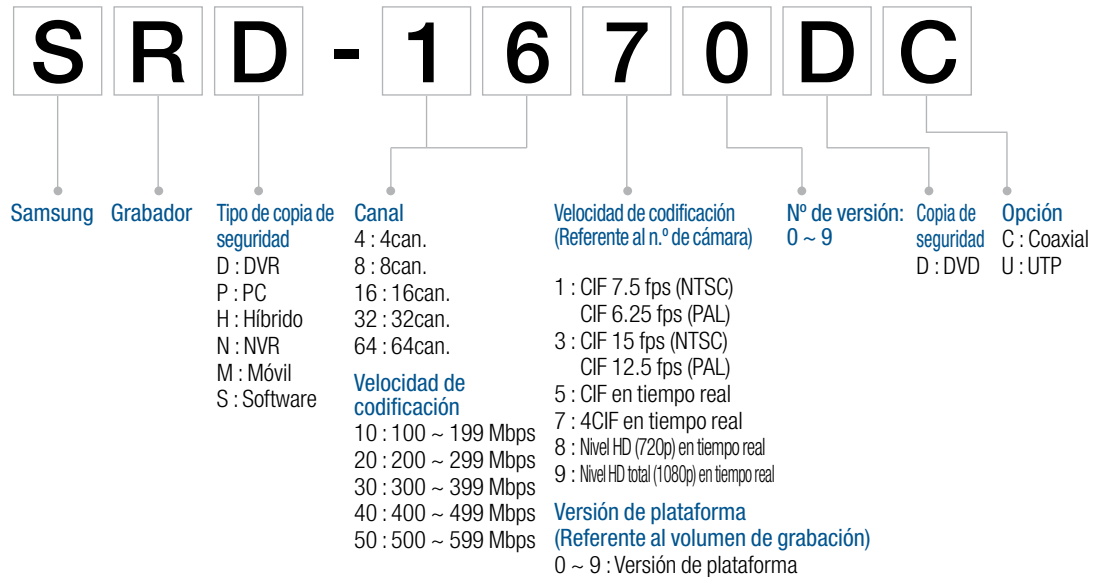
S R D - 1 6 7 0 D C

Samsung

Grabador

Tipo de copia de seguridad
D : DVR
P : PC
H : Híbrido
N : NVR
M : Móvil
S : Software

Canal
4 : 4can.
8 : 8can.
16 : 16can.
32 : 32can.
64 : 64can.

Velocidad de codificación
10 : 100 ~ 199 Mbps
20 : 200 ~ 299 Mbps
30 : 300 ~ 399 Mbps
40 : 400 ~ 499 Mbps
50 : 500 ~ 599 Mbps

Velocidad de codificación (Referente al n.º de cámara)

1 : CIF 7.5 fps (NTSC)
CIF 6.25 fps (PAL)
3 : CIF 15 fps (NTSC)
CIF 12.5 fps (PAL)
5 : CIF en tiempo real
7 : 4CIF en tiempo real
8 : Nivel HD (720p) en tiempo real
9 : Nivel HD total (1080p) en tiempo real

Versión de plataforma (Referente al volumen de grabación)
0 ~ 9 : Versión de plataforma

Nº de versión: 0 ~ 9

Copia de seguridad
D : DVD

Opción
C : Coaxial
U : UTP